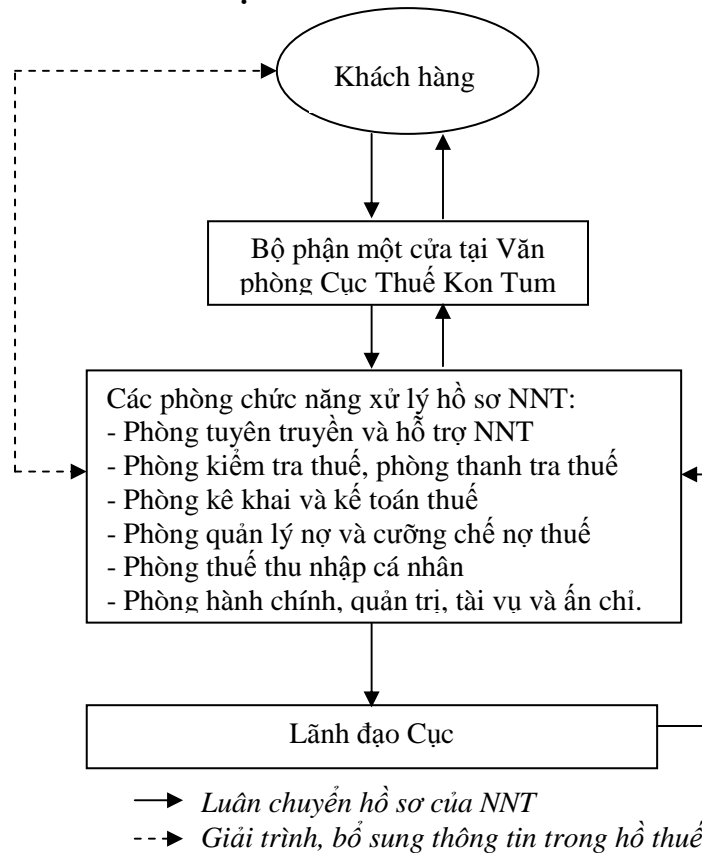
Khách hàng

Bộ phận một cửa tại Văn phòng Cục Thuế Kon Tum

Các phòng chức năng xử lý hồ sơ NNT:
- Phòng tuyên truyền và hỗ trợ NNT
- Phòng kiểm tra thuế, phòng thanh tra thuế
- Phòng kê khai và kế toán thuế
- Phòng quản lý nợ và cưỡng chế nợ thuế
- Phòng thuế thu nhập cá nhân
- Phòng hành chính, quản trị, tài vụ và ấn chỉ.

Lãnh đạo Cục

Luân chuyển hồ sơ của NNT
Giải trình, bổ sung thông tin trong hồ thuế